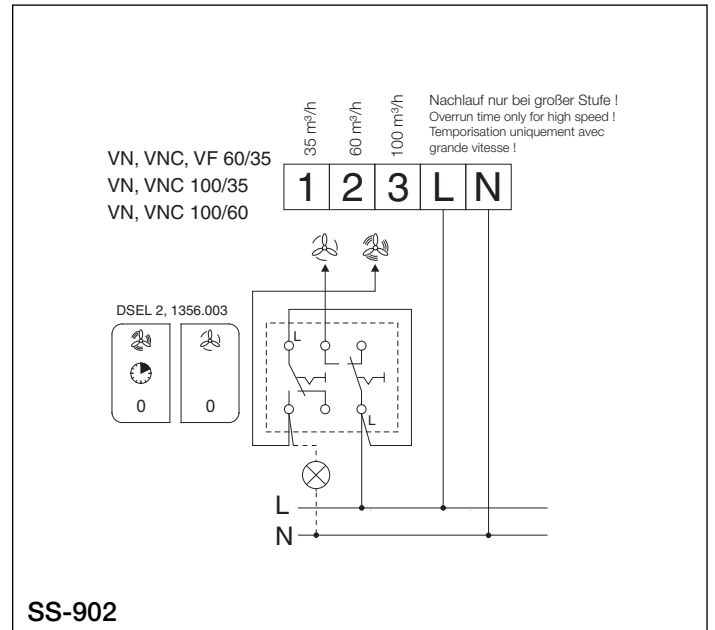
35 m³/h
60 m³/h
100 m³/h

Nachlauf nur bei großer Stufe !
Overrun time only for high speed !
Temporisation uniquement avec grande vitesse !

VN, VNC, VF 60/35
VN, VNC 100/35
VN, VNC 100/60

1 2 3 L N

DSEL 2, 1356.003

0 0

L L

L
N

SS-902